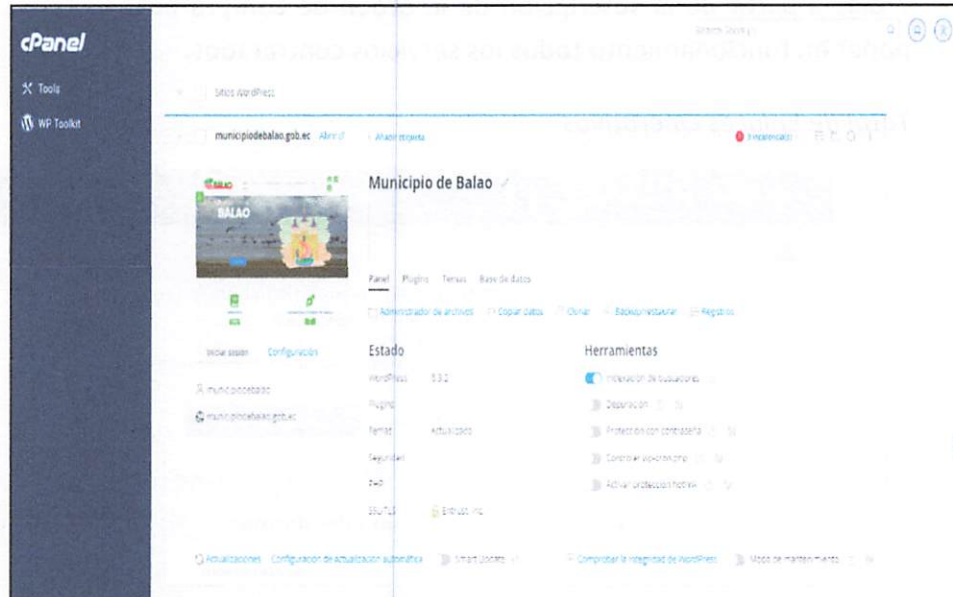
cPanel

Tools

WP Toolkit

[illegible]

Sitios WordPress

municipiodebalao.gob.ec Abrir

Añadir etiqueta

Municipio de Balao

BALAO

Panel Plugins Temas Base de datos

Administrador de archivos Copiar datos Clonar Backup/restaurar Registros

Iniciar sesión Configuración

municipiodebalao

municipiodebalao.gob.ec

Estado

WordPress 5.5.2

Plugins

Temas Actualizado

Seguridad

PHP

SSL/TLS Entrust, Inc.

Herramientas

Indexación de buscadores

Depuración

Protección con contraseña

Controlar wp-cron.php

Activar protección hotlink

Actualizaciones Configuración de actualización automática Smart Update

Comprobar la integridad de WordPress Modo de mantenimiento